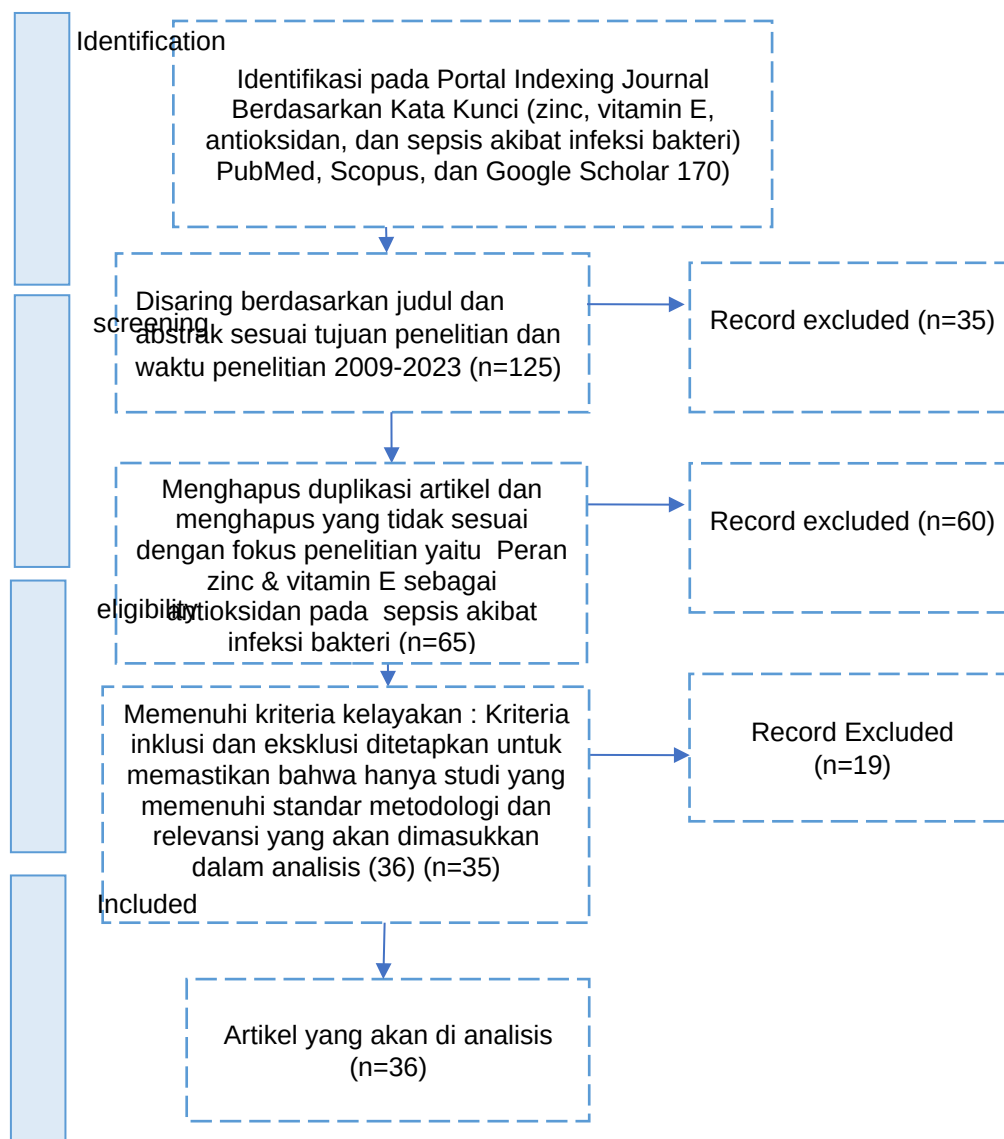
Identification

Identifikasi pada Portal Indexing Journal Berdasarkan Kata Kunci (zinc, vitamin E, antioksidan, dan sepsis akibat infeksi bakteri) PubMed, Scopus, dan Google Scholar 170)

screening

Disaring berdasarkan judul dan abstrak sesuai tujuan penelitian dan waktu penelitian 2009-2023 (n=125)

Record excluded (n=35)

Menghapus duplikasi artikel dan menghapus yang tidak sesuai dengan fokus penelitian yaitu Peran zinc & vitamin E sebagai antioksidan pada sepsis akibat infeksi bakteri (n=65)

eligibility

Record excluded (n=60)

Memenuhi kriteria kelayakan : Kriteria inklusi dan eksklusi ditetapkan untuk memastikan bahwa hanya studi yang memenuhi standar metodologi dan relevansi yang akan dimasukkan dalam analisis (36) (n=35)

Record Excluded (n=19)

Included

Artikel yang akan di analisis (n=36)